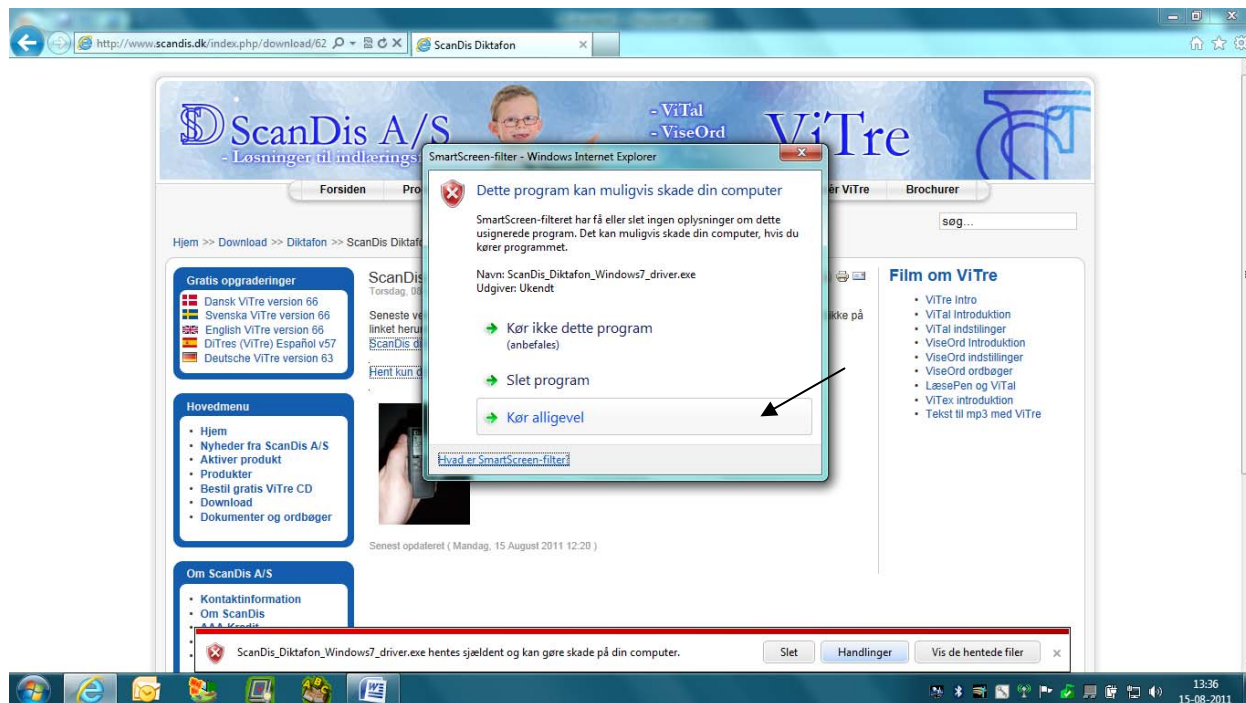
http://www.scandis.dk/index.php/download/62
ScanDis Diktafon

ScanDis A/S
- Løsninger til indlærings
- ViTal
- ViseOrd
ViTre

Forsiden
Pro
ër ViTre
Brochurer

søg...

Hjem >> Download >> Diktafon >> ScanDis Diktafo

Gratis opgraderinger
Dansk ViTre version 66
Svenska ViTre version 66
English ViTre version 66
DiTres (ViTre) Español v57
Deutsche ViTre version 63

Hovedmenu
• Hjem
• Nyheder fra ScanDis A/S
• Aktiver produkt
• Produkter
• Bestil gratis ViTre CD
• Download
• Dokumenter og ordbøger

Om ScanDis A/S
• Kontaktinformation
• Om ScanDis
• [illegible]

ScanDis
Torsdag, 08
Seneste ve
linket herun
ScanDis di
Hent kun d
ikke på

Senest opdateret ( Mandag, 15 August 2011 12:20 )

Film om ViTre
• ViTre Intro
• ViTal Introduktion
• ViTal indstillinger
• ViseOrd Introduktion
• ViseOrd indstillinger
• ViseOrd ordbøger
• LæsePen og ViTal
• ViTex introduktion
• Tekst til mp3 med ViTre

SmartScreen-filter - Windows Internet Explorer
Dette program kan muligvis skade din computer
SmartScreen-filteret har få eller slet ingen oplysninger om dette usignerede program. Det kan muligvis skade din computer, hvis du kører programmet.
Navn: ScanDis_Diktafon_Windows7_driver.exe
Udgiver: Ukendt
Kør ikke dette program
(anbefales)
Slet program
Kør alligevel
Hvad er SmartScreen-filter?

ScanDis_Diktafon_Windows7_driver.exe hentes sjældent og kan gøre skade på din computer.
Slet
Handlinger
Vis de hentede filer

13:36
15-08-2011